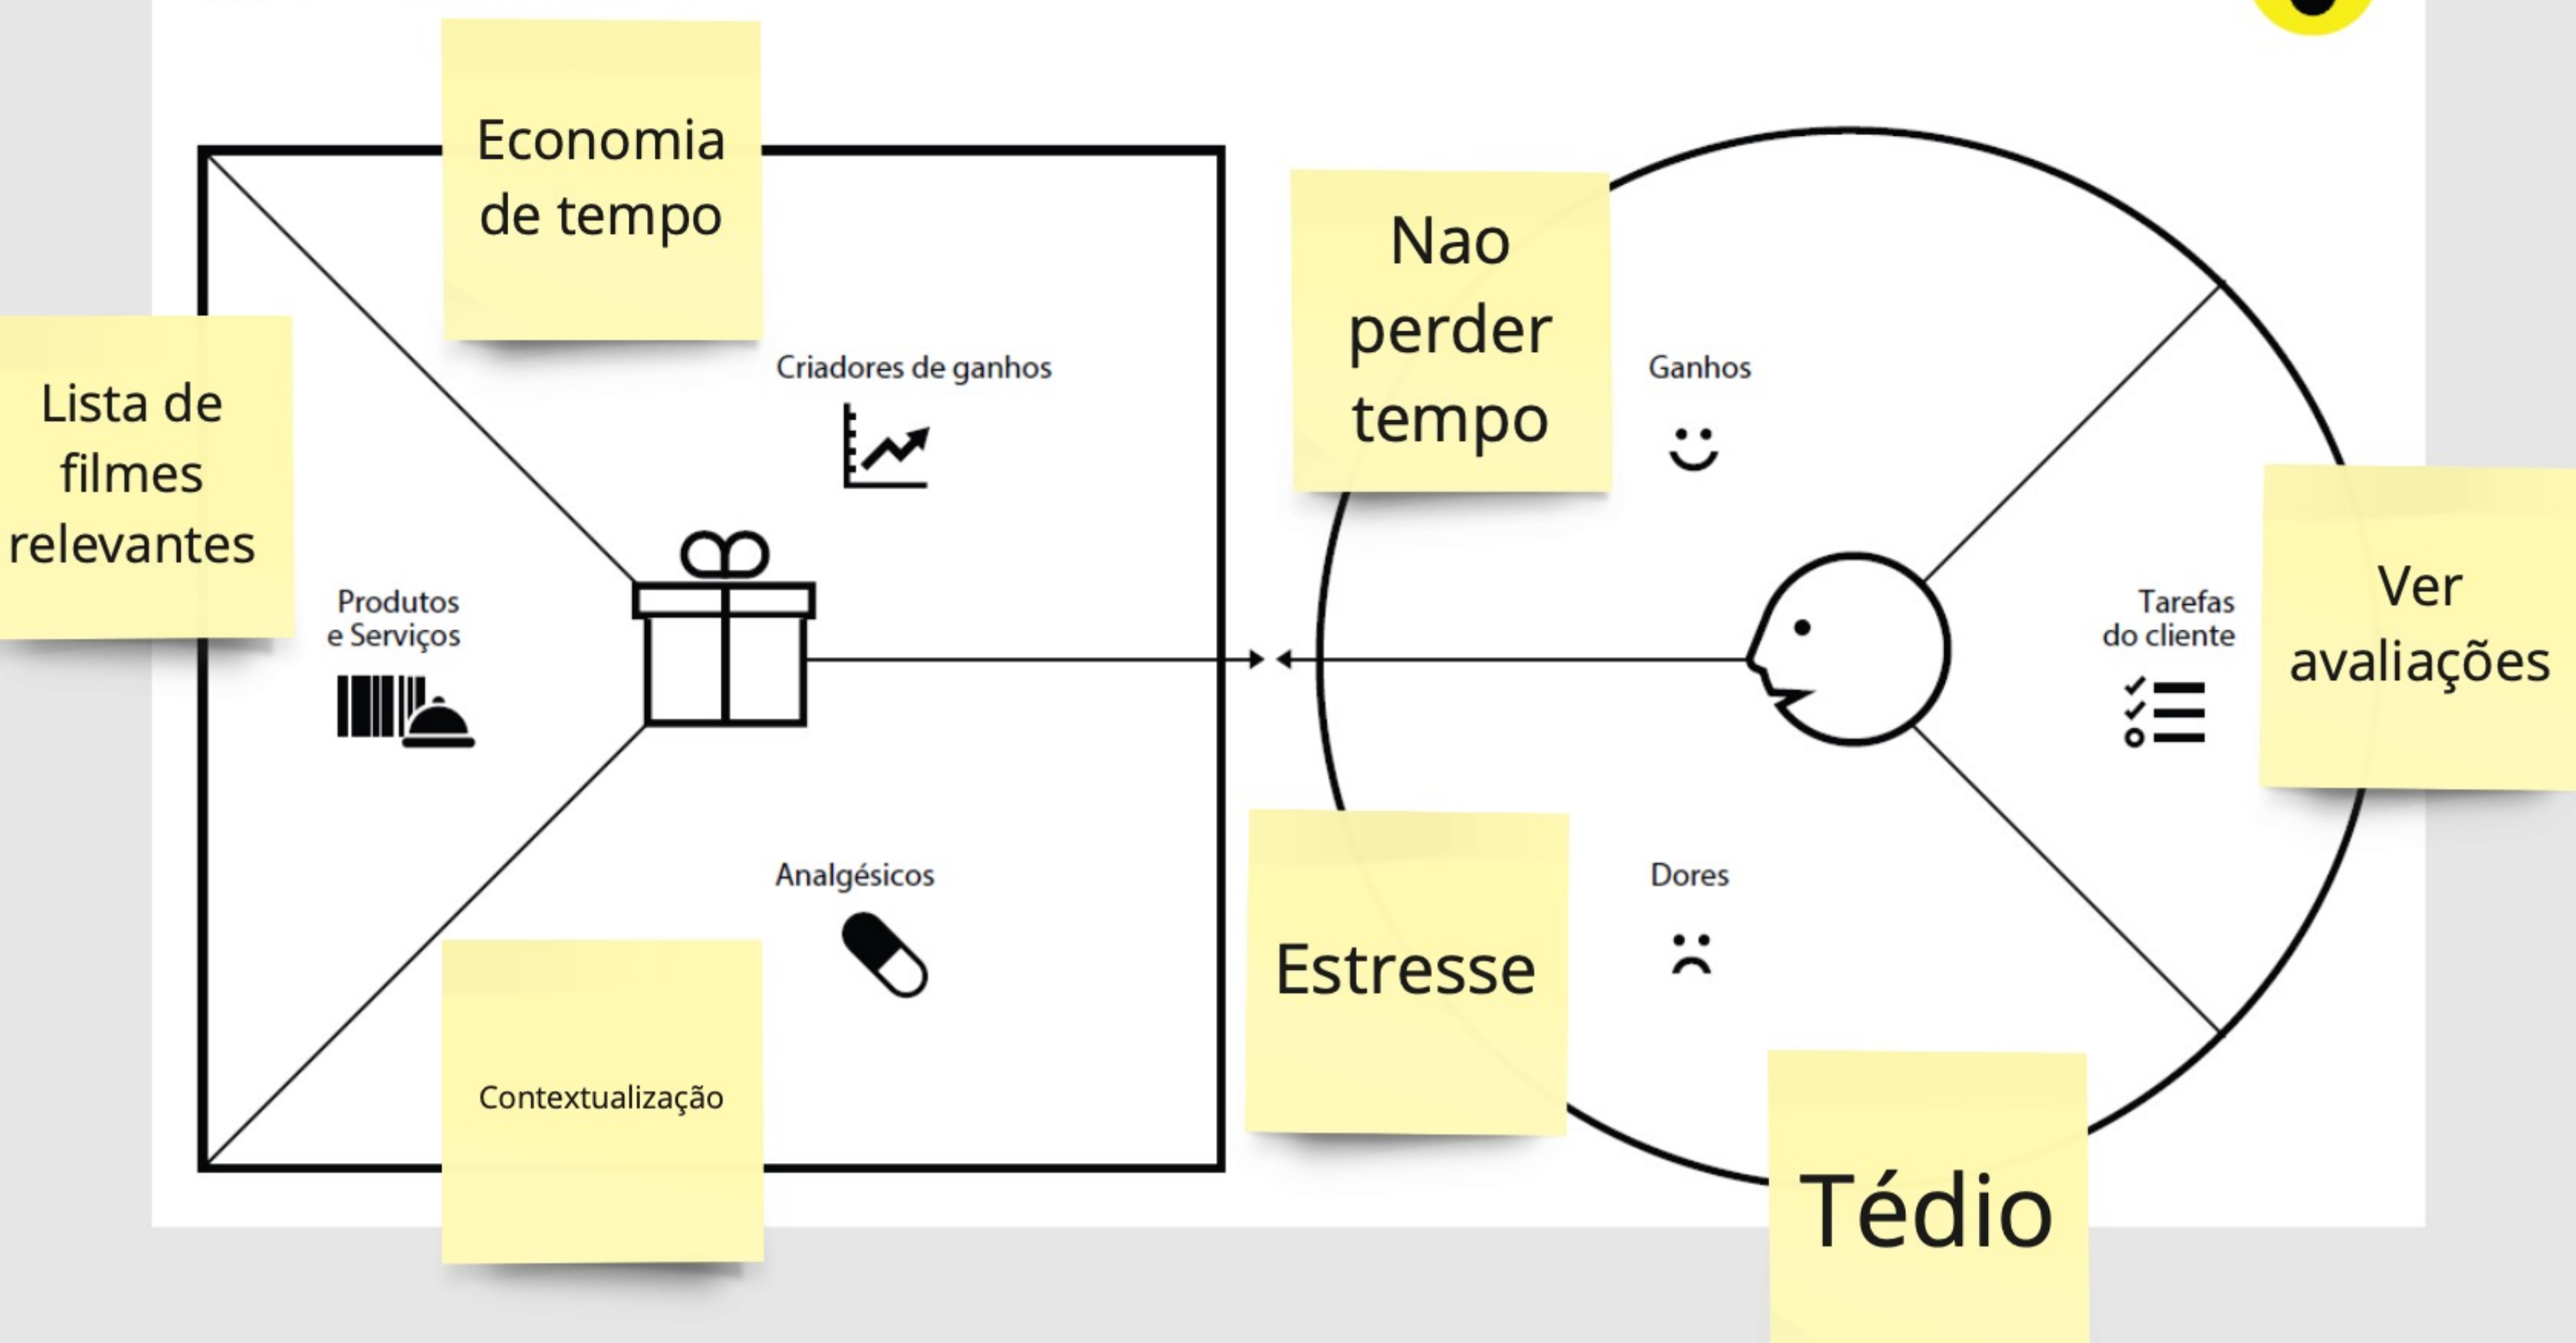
Economia de tempo

Lista de filmes relevantes

Criadores de ganhos

Produtos e Serviços

Analgésicos

Contextualização

Nao perder tempo

Ganhos

Tarefas do cliente

Ver avaliações

Estresse

Dores

Tédio